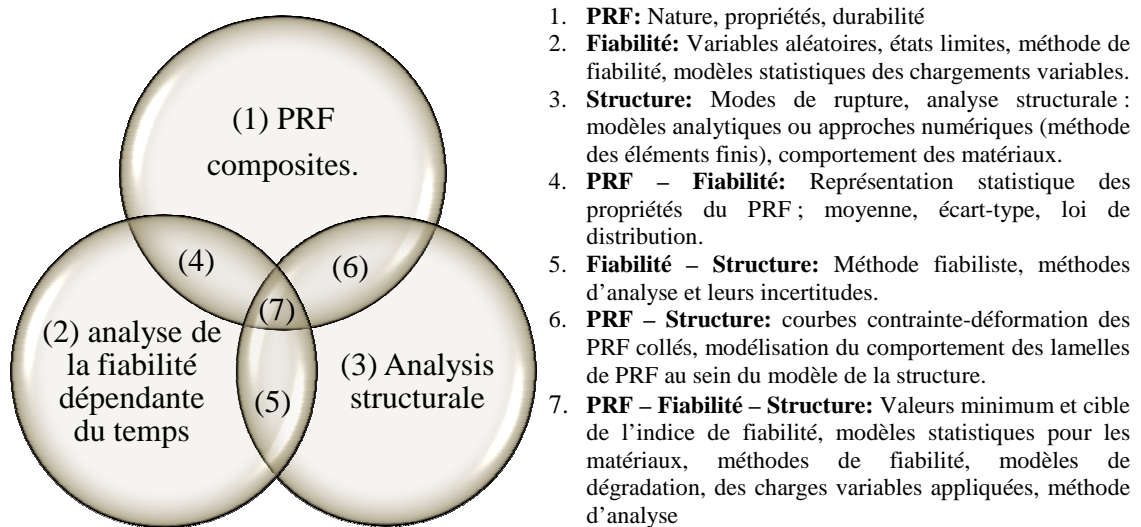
(1) PRF composites.

(4)

(6)

(7)

(2) analyse de la fiabilité dépendante du temps

(5)

(3) Analysis structurale

1. **PRF:** Nature, propriétés, durabilité
2. **Fiabilité:** Variables aléatoires, états limites, méthode de fiabilité, modèles statistiques des chargements variables.
3. **Structure:** Modes de rupture, analyse structurale : modèles analytiques ou approches numériques (méthode des éléments finis), comportement des matériaux.
4. **PRF – Fiabilité:** Représentation statistique des propriétés du PRF ; moyenne, écart-type, loi de distribution.
5. **Fiabilité – Structure:** Méthode fiabiliste, méthodes d'analyse et leurs incertitudes.
6. **PRF – Structure:** courbes contrainte-déformation des PRF collés, modélisation du comportement des lamelles de PRF au sein du modèle de la structure.
7. **PRF – Fiabilité – Structure:** Valeurs minimum et cible de l'indice de fiabilité, modèles statistiques pour les matériaux, méthodes de fiabilité, modèles de dégradation, des charges variables appliquées, méthode d'analyse